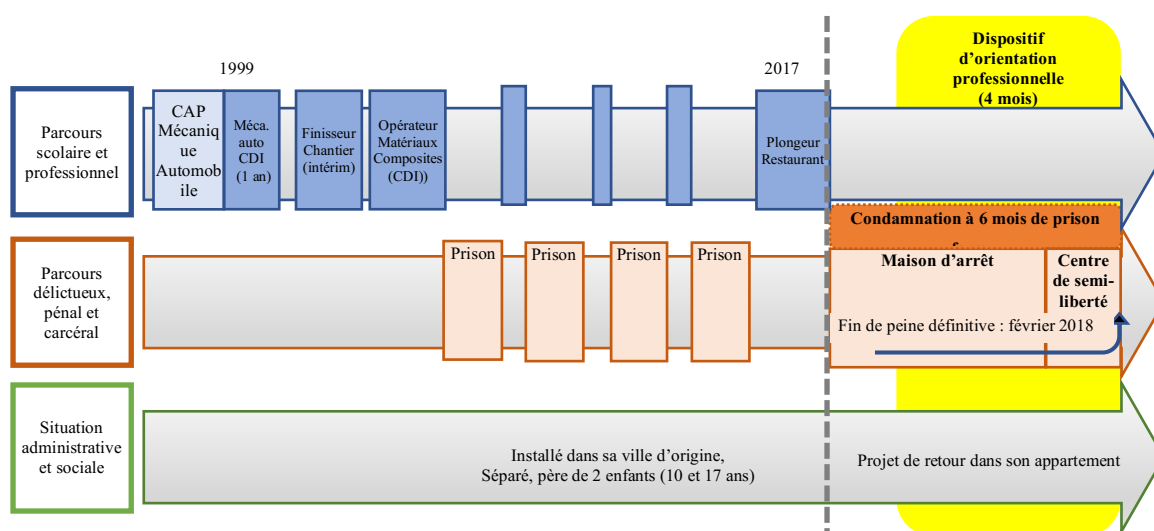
1999

2017

Dispositif d'orientation professionnelle (4 mois)

Parcours scolaire et professionnel

CAP Mécanique Automobile

Méca. auto CDI (1 an)

Finisseur Chantier (intérim)

Opérateur Matériaux Composites (CDI))

Plongeur Restaurant

Condamnation à 6 mois de prison

Parcours délictueux, pénal et carcéral

Prison

Prison

Prison

Prison

Maison d'arrêt

Centre de semi-liberté

Fin de peine définitive : février 2018

Situation administrative et sociale

Installé dans sa ville d'origine, Séparé, père de 2 enfants (10 et 17 ans)

Projet de retour dans son appartement